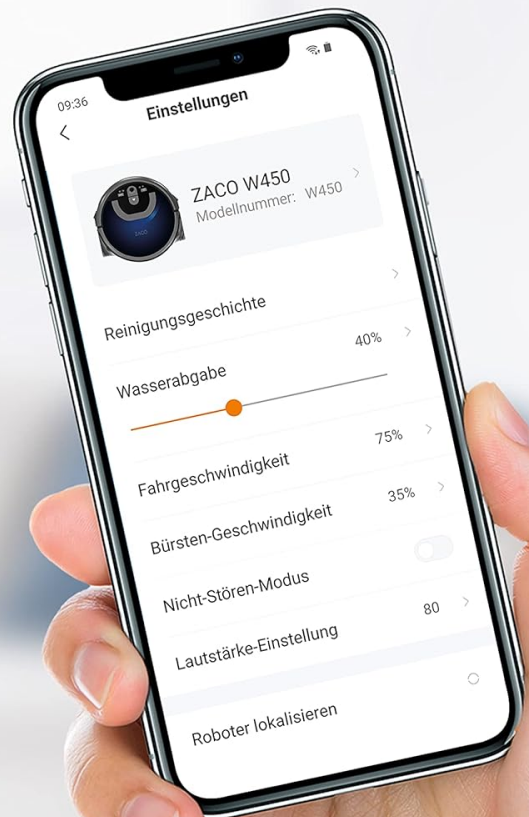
09:36

Einstellungen

<

ZACO W450
Modellnummer: W450

Reinigungsgeschichte

Wasserabgabe 40%

Fahrgeschwindigkeit 75%

Bürsten-Geschwindigkeit 35%

Nicht-Stören-Modus

Lautstärke-Einstellung 80

Roboter lokalisieren